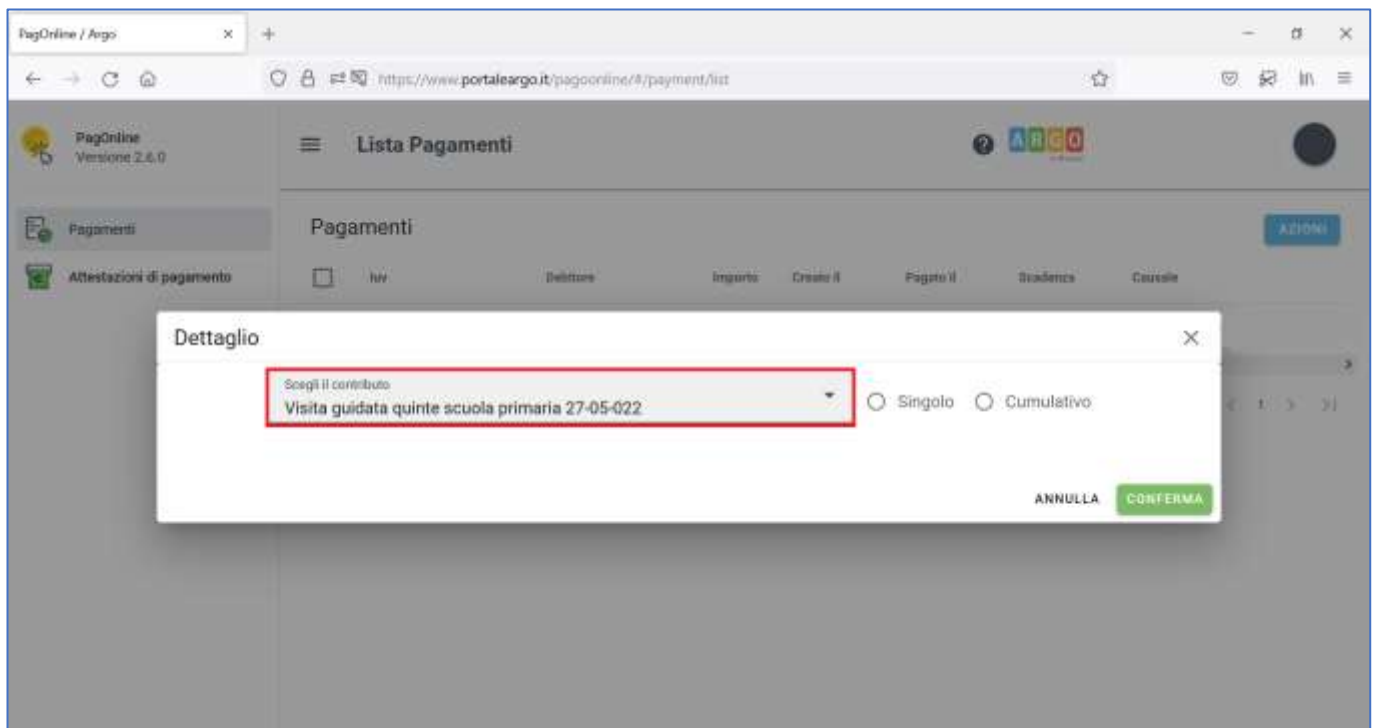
PagOnline / Argo

https://www.portaleargo.it/pagoonline/#/payment/list

PagOnline
Versione 2.6.0

Pagamenti

Attestazioni di pagamento

Lista Pagamenti

ARGO

Pagamenti

AZIONI

| Iuv | Debitore | Importo | Creato il | Pagato il | Scadenza | Causale |
|---|---|---|---|---|---|---|

Dettaglio

Scegli il contributo
Visita guidata quinte scuola primaria 27-05-022

Singolo
Cumulativo

ANNULLA
CONFERMA

1